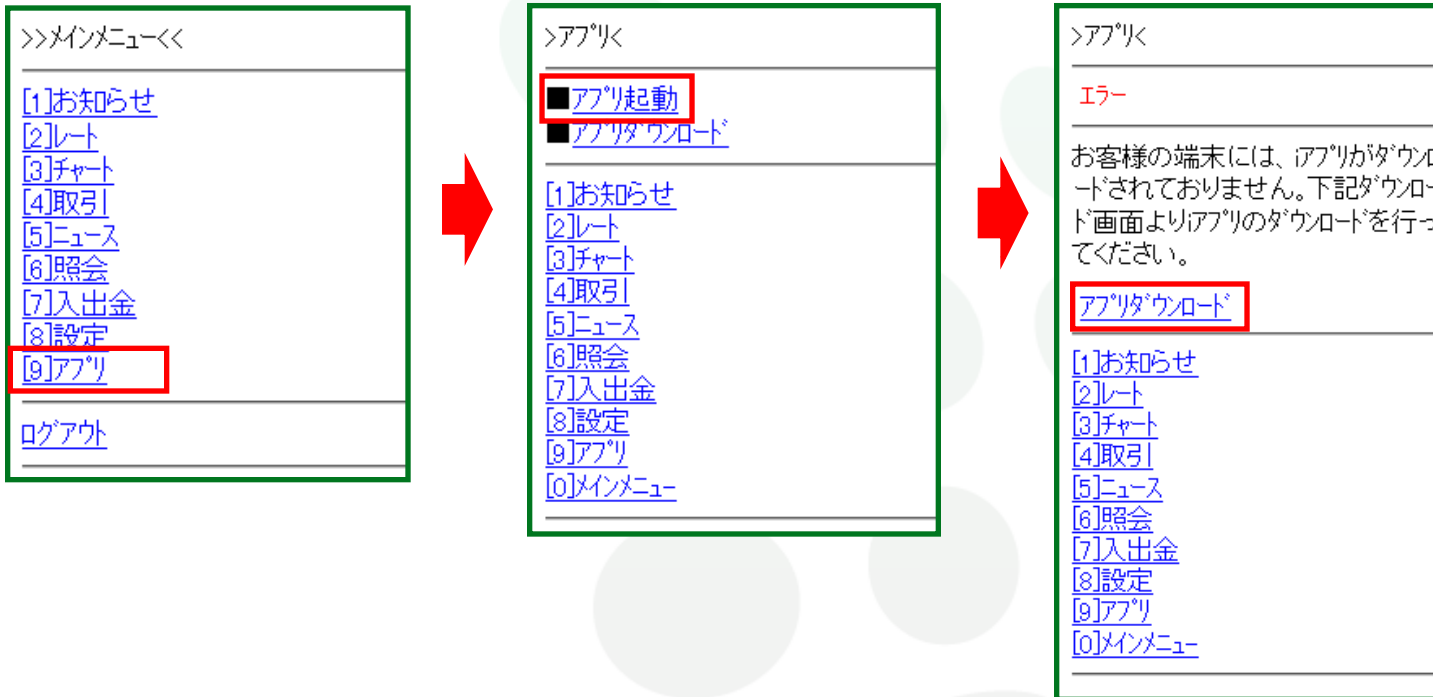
>>ﾒｲﾝﾒﾆｭｰ<<

[1]お知らせ
[2]ﾚｰﾄ
[3]ﾁｬｰﾄ
[4]取引
[5]ﾆｭｰｽ
[6]照会
[7]入出金
[8]設定
[9]ｱﾌﾟﾘ

ﾛｸﾞｱｳﾄ

>ｱﾌﾟﾘ<

■ｱﾌﾟﾘ起動
■ｱﾌﾟﾘﾀﾞｳﾝﾛｰﾄﾞ

[1]お知らせ
[2]ﾚｰﾄ
[3]ﾁｬｰﾄ
[4]取引
[5]ﾆｭｰｽ
[6]照会
[7]入出金
[8]設定
[9]ｱﾌﾟﾘ
[0]ﾒｲﾝﾒﾆｭｰ

>ｱﾌﾟﾘ<

ｴﾗｰ

お客様の端末には、iｱﾌﾟﾘがﾀﾞｳﾝﾛ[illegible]ｰﾄﾞされておりません。下記ﾀﾞｳﾝﾛｰ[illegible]ﾄﾞ画面よりiｱﾌﾟﾘのﾀﾞｳﾝﾛｰﾄﾞを行っ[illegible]てください。

ｱﾌﾟﾘﾀﾞｳﾝﾛｰﾄﾞ

[1]お知らせ
[2]ﾚｰﾄ
[3]ﾁｬｰﾄ
[4]取引
[5]ﾆｭｰｽ
[6]照会
[7]入出金
[8]設定
[9]ｱﾌﾟﾘ
[0]ﾒｲﾝﾒﾆｭｰ